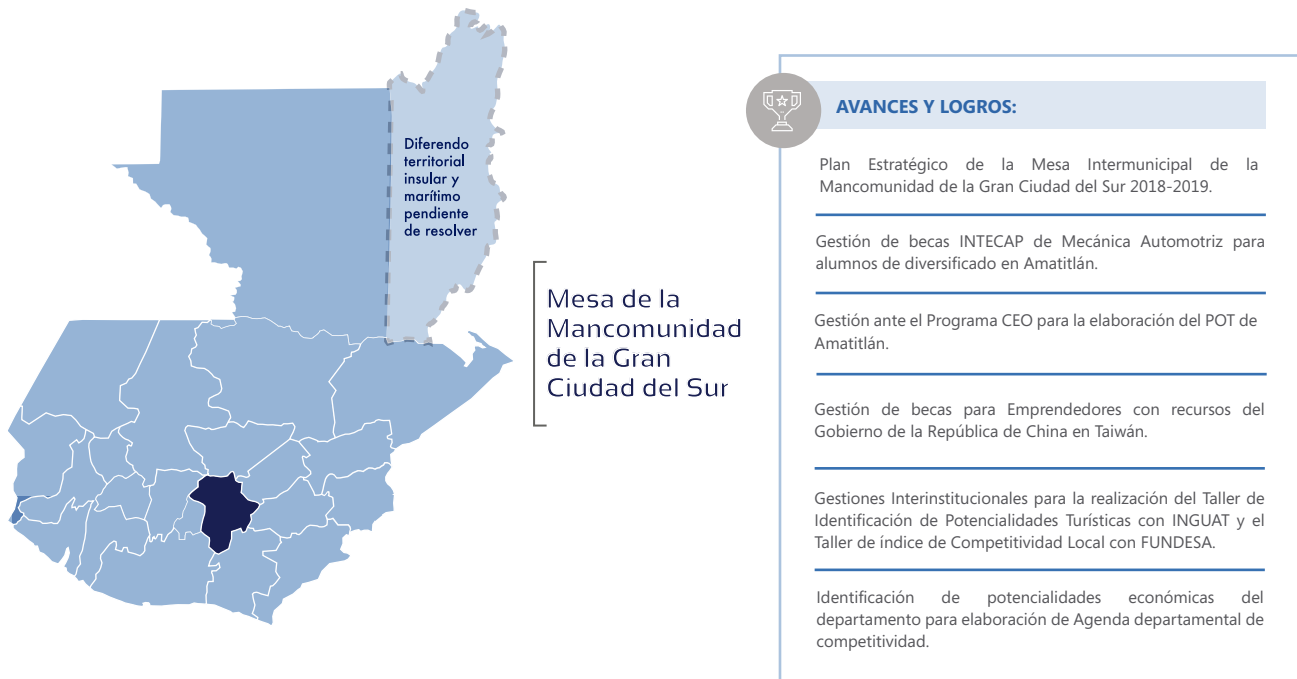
Diferendo territorial insular y marítimo pendiente de resolver

Mesa de la Mancomunidad de la Gran Ciudad del Sur

AVANCES Y LOGROS:

Plan Estratégico de la Mesa Intermunicipal de la Mancomunidad de la Gran Ciudad del Sur 2018-2019.

Gestión de becas INTECAP de Mecánica Automotriz para alumnos de diversificado en Amatitlán.

Gestión ante el Programa CEO para la elaboración del POT de Amatitlán.

Gestión de becas para Emprendedores con recursos del Gobierno de la República de China en Taiwán.

Gestiones Interinstitucionales para la realización del Taller de Identificación de Potencialidades Turísticas con INGUAT y el Taller de índice de Competitividad Local con FUNDESA.

Identificación de potencialidades económicas del departamento para elaboración de Agenda departamental de competitividad.